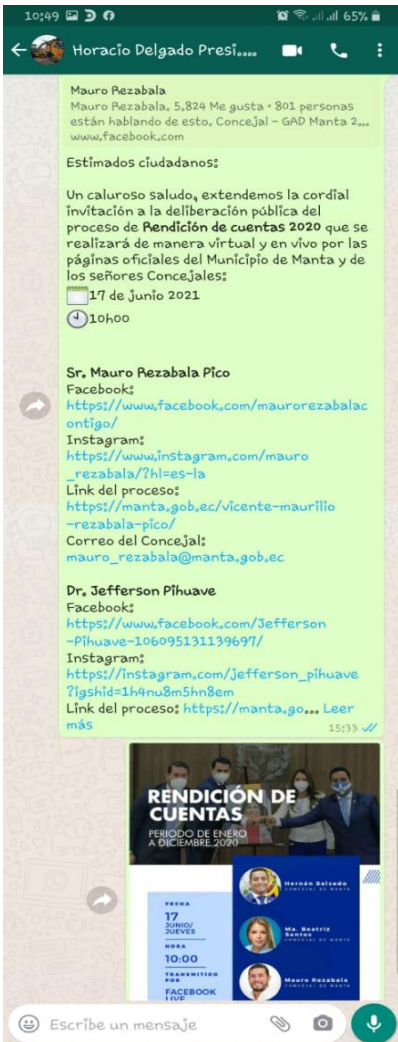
10:49 65%

Horacio Delgado Presi....

Mauro Rezabala
Mauro Rezabala. 5.824 Me gusta • 801 personas están hablando de esto. Concejal - GAD Manta 2...
www.facebook.com

Estimados ciudadanos:

Un caluroso saludo, extendemos la cordial invitación a la deliberación pública del proceso de **Rendición de cuentas 2020** que se realizará de manera virtual y en vivo por las páginas oficiales del Municipio de Manta y de los señores Concejales:
17 de junio 2021
10h00

**Sr. Mauro Rezabala Pico**
Facebook:
https://www.facebook.com/maurorezabalacontigo/
Instagram:
https://www.instagram.com/mauro_rezabala/?hl=es-la
Link del proceso:
https://manta.gob.ec/vicente-maurilio-rezabala-pico/
Correo del Concejal:
mauro_rezabala@manta.gob.ec

**Dr. Jefferson Pihuave**
Facebook:
https://www.facebook.com/Jefferson-Pihuave-106095131139697/
Instagram:
https://instagram.com/jefferson_pihuave?igshid=1h4nu8m5hn8em
Link del proceso: https://manta.go... Leer más
15:33

RENDICIÓN DE CUENTAS
PERIODO DE ENERO A DICIEMBRE 2020

FECHA
17 JUNIO/ JUEVES
HORA
10:00
TRANSMITIDO POR
FACEBOOK LIVE

Hernán Salcedo
CONCEJAL DE MANTA
Ma. Beatriz Santos
CONCEJAL DE MANTA
Mauro Rezabala
CONCEJAL DE MANTA

Escribe un mensaje